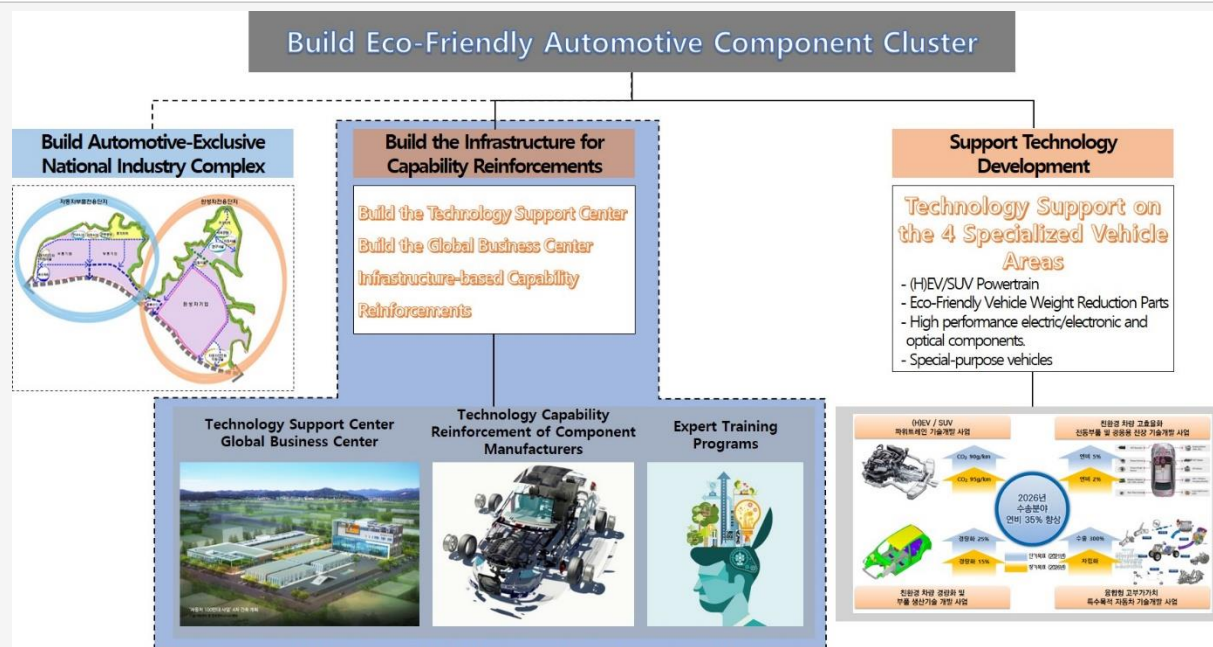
Build Eco-Friendly Automotive Component Cluster

Build Automotive-Exclusive National Industry Complex

자동차부품전용단지

친환경자동차단지

친환경기업

Build the Infrastructure for Capability Reinforcements

Build the Technology Support Center
Build the Global Business Center
Infrastructure-based Capability Reinforcements

Support Technology Development

Technology Support on the 4 Specialized Vehicle Areas

- (H)EV/SUV Powertrain
- Eco-Friendly Vehicle Weight Reduction Parts
- High performance electric/electronic and optical components.
- Special-purpose vehicles

Technology Support Center Global Business Center

Technology Capability Reinforcement of Component Manufacturers

Expert Training Programs

(H)EV / SUV 파워트레인 기술개발 사업

친환경 차량 고효율화 전동부품 및 응용형 전장 기술개발 사업

$CO_2$ 90g/km

$CO_2$ 95g/km

연비 5%

연비 2%

2026년 수송분야 연비 35% 향상

경량화 25%

경량화 15%

수출 300%

자립화

친환경 차량 경량화 및 부품 생산기술 개발 사업

융합형 고부가가치 특수목적 자동차 기술개발 사업